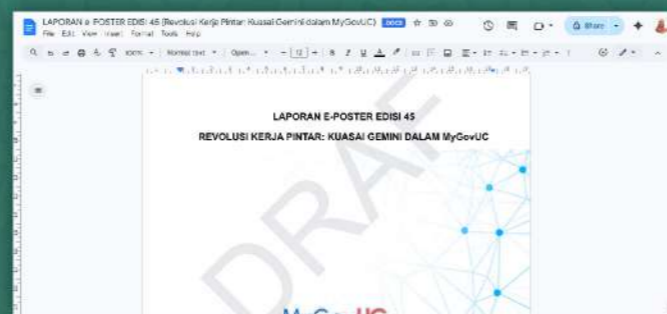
LAPORAN e-POSTER EDISI 45 (Revolusi Kerja Pintar: Kuasai Gemini dalam MyGovUC) .DOCX

File Edit View Insert Format Tools Help

100% Normal text Open... 12 Share

LAPORAN E-POSTER EDISI 45

REVOLUSI KERJA PINTAR: KUASAI GEMINI DALAM MyGovUC

DRAF

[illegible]